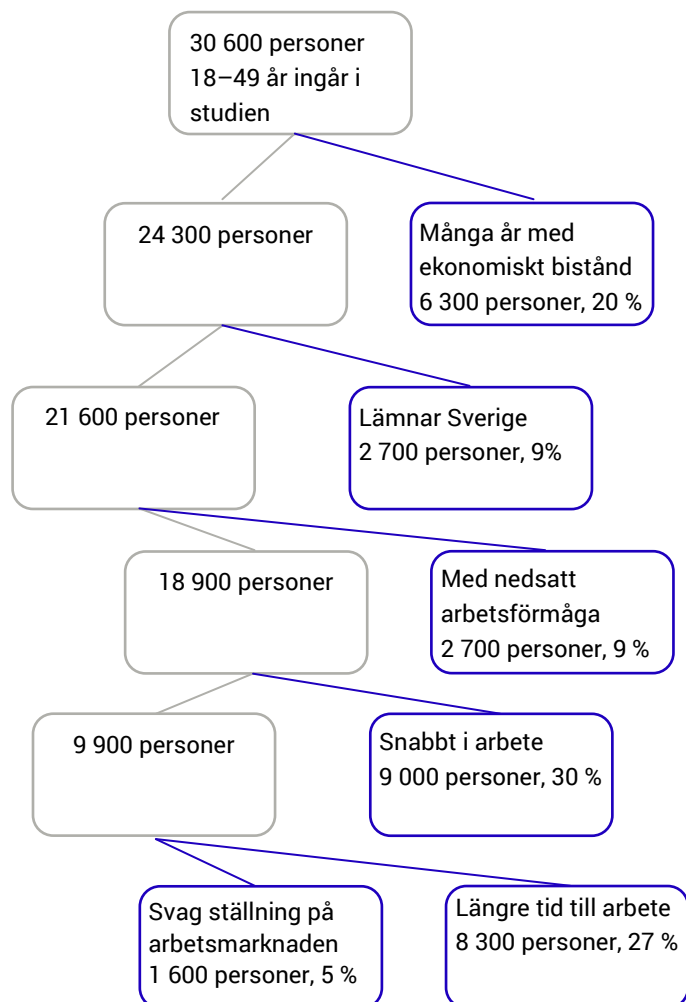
30 600 personer 18–49 år ingår i studien

24 300 personer

Många år med ekonomiskt bistånd 6 300 personer, 20 %

21 600 personer

Lämnar Sverige 2 700 personer, 9%

18 900 personer

Med nedsatt arbetsförmåga 2 700 personer, 9 %

9 900 personer

Snabbt i arbete 9 000 personer, 30 %

Svag ställning på arbetsmarknaden 1 600 personer, 5 %

Längre tid till arbete 8 300 personer, 27 %